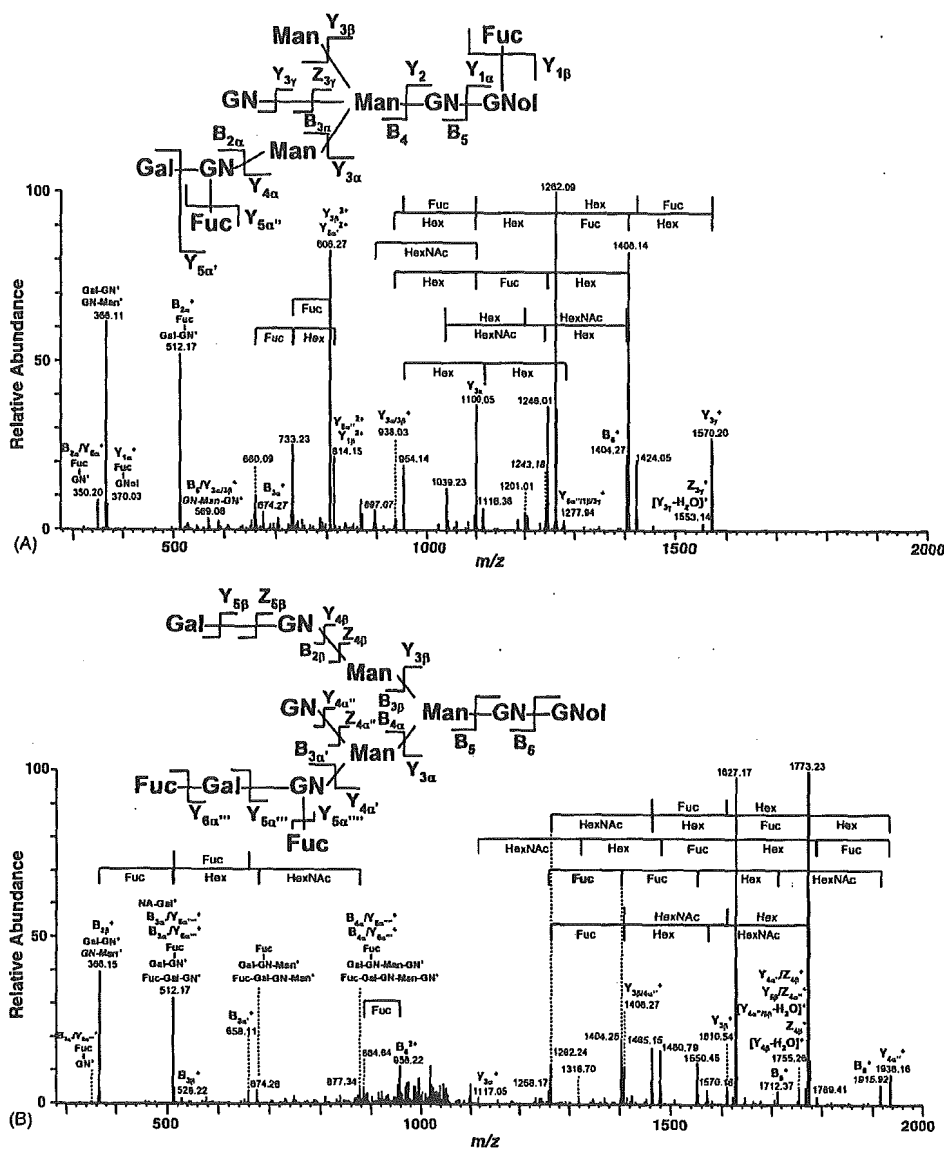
Man $Y_{3\beta}$
Fuc
$Y_{1\beta}$
GN $Y_{3\gamma}$ $Z_{3\gamma}$ Man $Y_2$ GN $Y_{1\alpha}$ GNol
$B_{3\alpha}$ $B_4$ $B_5$
$B_{2\alpha}$
Gal GN Man
$Y_{4\alpha}$ $Y_{3\alpha}$
Fuc $Y_{5\alpha''}$
$Y_{5\alpha'}$

100
Relative Abundance
50
0
(A)
500 1000 1500 2000
m/z

Fuc | Hex | Fuc
Hex | Hex | Fuc | Hex
1262.09
HexNAc
Hex | Fuc | Hex
1408.14
Fuc
Fuc | Hex
Hex | HexNAc
HexNAc | Hex
Hex | Hex

Gal-GN$^+$
GN-Man$^+$
366.11

$B_{2\alpha}{}^+$
Fuc
Gal-GN$^+$
512.17

$Y_{3\beta}{}^{2+}$
$Y_{5\alpha''}{}^{2+}$
808.27

$Y_{5\alpha''}{}^{2+}$
$Y_{1\beta}{}^{2+}$
814.15

$Y_{3\alpha/3\beta}{}^+$
938.03

$Y_{3\alpha}$
1100.05

1246.01

$B_5{}^+$
1404.27

$Y_{3\gamma}{}^+$
1570.20

$B_{2\alpha}/Y_{5\alpha'}{}^+$
Fuc
GN$^+$
350.20

$Y_{1\alpha}{}^+$
Fuc
GNol
370.03

$B_5/Y_{3\alpha/3\beta}{}^+$
GN-Man-GN$^+$
569.08

660.09
733.23
$B_{3\alpha}{}^+$
674.27
954.14
897.07
1039.23
1116.38
1243.18
1201.01
$Y_{5\alpha''/1\beta/3\gamma}{}^+$
1277.94
1424.05
$Z_{3\gamma}{}^+$
$[Y_{3\gamma}\text{-}H_2O]^+$
1553.14

Gal $Y_{5\beta}$ $Z_{5\beta}$ GN $Y_{4\beta}$ $Z_{4\beta}$
$B_{2\beta}$
Man $Y_{3\beta}$
GN $Y_{4\alpha''}$ $Z_{4\alpha''}$ $B_{3\beta}$ $B_{4\alpha}$ Man GN GNol
$B_5$ $B_6$
$B_{3\alpha'}$ Man $Y_{3\alpha}$
Fuc Gal GN $Y_{4\alpha'}$
$Y_{6\alpha'''}$ $Y_{5\alpha'''}$ $Y_{5\alpha''''}$
Fuc

100
Relative Abundance
50
0
(B)
500 1000 1500 2000
m/z

Fuc | Hex
HexNAc | Hex | Fuc | Hex
HexNAc | Hex | Fuc | Hex | Fuc
Fuc
Fuc | Hex | HexNAc
Fuc | Fuc | Hex | HexNAc
HexNAc | Hex
Fuc | Hex | HexNAc
Fuc
1627.17
1773.23

$B_{2\beta}{}^+$
Gal-GN$^+$
GN-Man$^+$
366.15

NA-Gal$^+$
$B_{3\alpha'}/Y_{5\alpha''''}{}^+$
$B_{3\alpha'}/Y_{6\alpha'''}{}^+$
Fuc
Gal-GN$^+$
Fuc-Gal-GN$^+$
512.17

Fuc
Gal-GN-Man$^+$
Fuc-Gal-GN-Man$^+$

$B_{4\alpha}/Y_{5\alpha''''}{}^+$
$B_{4\alpha}/Y_{6\alpha'''}{}^+$
Fuc
Gal-GN-Man-GN$^+$
Fuc-Gal-GN-Man-GN$^+$

$B_{3\alpha'}/Y_{5\alpha''''}{}^+$
Fuc
GN$^+$

$B_{3\beta}{}^+$
528.22
$B_{3\alpha}{}^+$
658.11
674.26
877.34
884.84
$B_5{}^{2+}$
958.22
$Y_{3\alpha}{}^+$
1117.05
1258.17
1262.24
1316.70
$Y_{3\beta/4\alpha''}{}^+$
1408.27
1404.25
1465.15
1480.79
1550.45
1570.18
$Y_{3\beta}{}^+$
1610.54
$Y_{4\alpha'}/Z_{4\beta}{}^+$
$Y_{5\beta}/Z_{4\alpha''}{}^+$
$[Y_{4\alpha''/4\beta}\text{-}H_2O]^+$
$Z_{4\beta}{}^+$
$[Y_{4\beta}\text{-}H_2O]^+$
1755.26
$B_6{}^+$
1712.37
1789.41
$B_6{}^+$
1915.92
$Y_{4\alpha''}{}^+$
1936.16